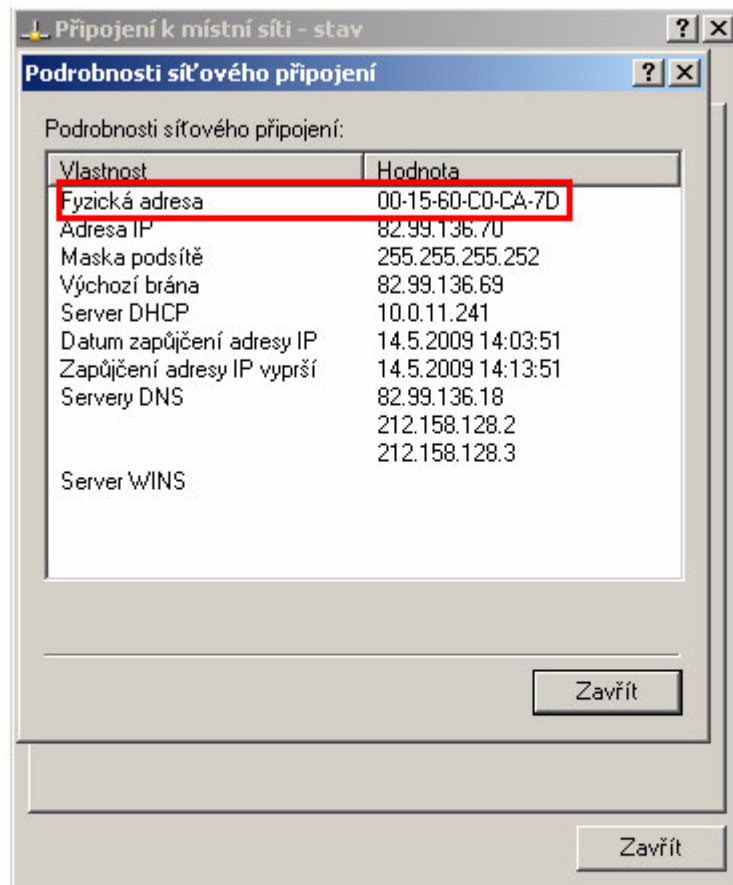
Připojení k místní síti - stav ? X

Podrobnosti síťového připojení ? X

Podrobnosti síťového připojení:

| Vlastnost | Hodnota |
|---|---|
| Fyzická adresa | 00-15-60-C0-CA-7D |
| Adresa IP | 82.99.136.70 |
| Maska podsítě | 255.255.255.252 |
| Výchozí brána | 82.99.136.69 |
| Server DHCP | 10.0.11.241 |
| Datum zapůjčení adresy IP | 14.5.2009 14:03:51 |
| Zapůjčení adresy IP vyprší | 14.5.2009 14:13:51 |
| Servery DNS | 82.99.136.18 |
| | 212.158.128.2 |
| | 212.158.128.3 |
| Server WINS | |

Zavřít

Zavřít